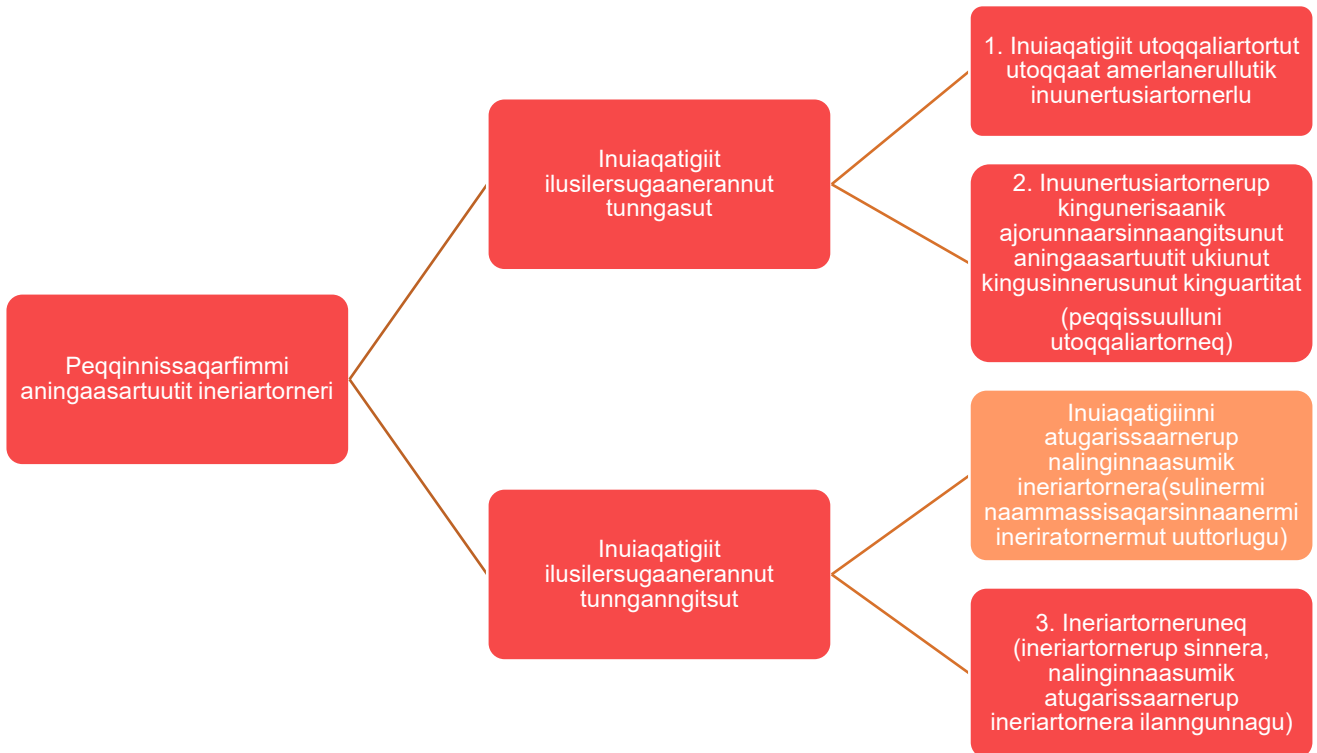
Peqqinnissaqarfimmi aningaasartuutit ineriartorneri

Inuiaqatigiit ilusilersugaanerannut tunngasut

1. Inuiaqatigiit utoqqaliartortut utoqqaat amerlanerullutik inuunertusiartornerlu

2. Inuunertusiartornerup kingunerisaanik ajorunnaarsinnaangitsunut aningaasartuutit ukiunut kingusinnerusunut kinguartitat (peqqissuulluni utoqqaliartorneq)

Inuiaqatigiit ilusilersugaanerannut tunnganngitsut

Inuiaqatigiinni atugarissaarnerup nalinginnaasumik ineriartornera(sulinermi naammassisaqarsinnaanermi ineriratornermut uuttorlugu)

3. Ineriartorneruneq (ineriartornerup sinnera, nalinginnaasumik atugarissaarnerup ineriartornera ilanngunnagu)